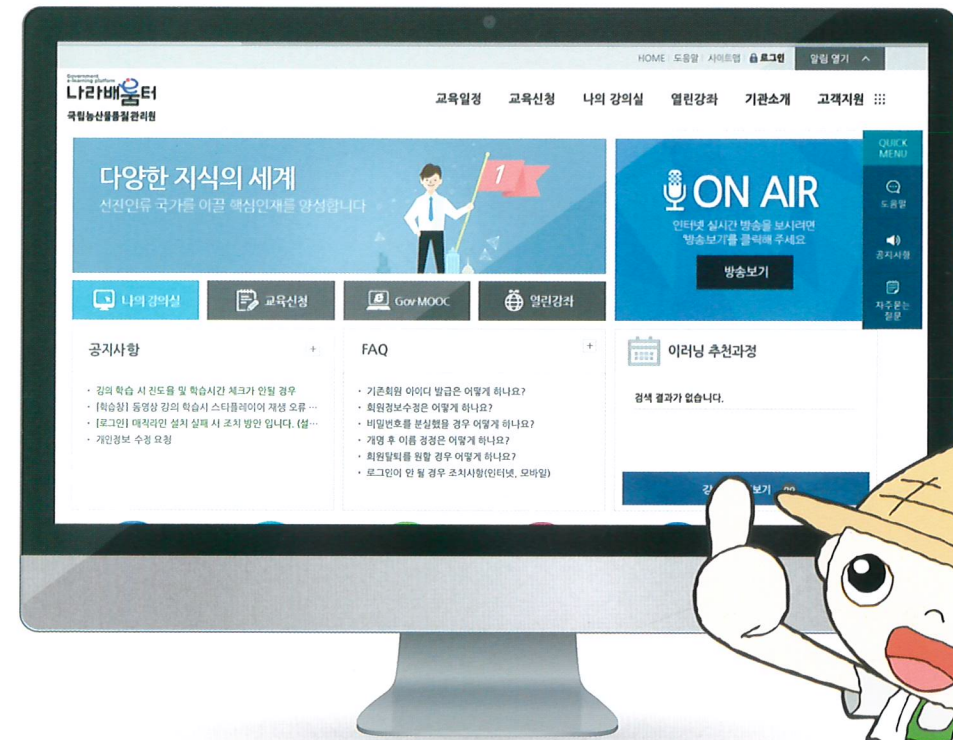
HOME | 도움말 | 사이트맵 | 로그인 | 알림 열기

Government e-learning platform
나라배움터
국립농산물품질관리원

교육일정 교육신청 나의 강의실 열린강좌 기관소개 고객지원

QUICK MENU
도움말
공지사항
자주묻는 질문

다양한 지식의 세계
선진일류 국가를 이끌 핵심인재를 양성합니다

1

ON AIR
인터넷 실시간 방송을 보시려면 '방송보기'를 클릭해 주세요
방송보기

나의 강의실
교육신청
Gov MOOC
열린강좌

공지사항 +
· 강의 학습 시 진도율 및 학습시간 체크가 안될 경우
· [학습창] 동영상 강의 학습시 스티플레이어 재생 오류 ...
· [로그인] 매직라인 설치 실패 시 조치 방안 입니다. (설...
· 개인정보 수정 요청

FAQ +
· 기존회원 아이디 발급은 어떻게 하나요?
· 회원정보수정은 어떻게 하나요?
· 비밀번호를 분실했을 경우 어떻게 하나요?
· 개명 후 이름 정정은 어떻게 하나요?
· 회원탈퇴를 원할 경우 어떻게 하나요?
· 로그인이 안 될 경우 조치사항(인터넷, 모바일)

이러닝 추천과정
검색 결과가 없습니다.
강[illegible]보기